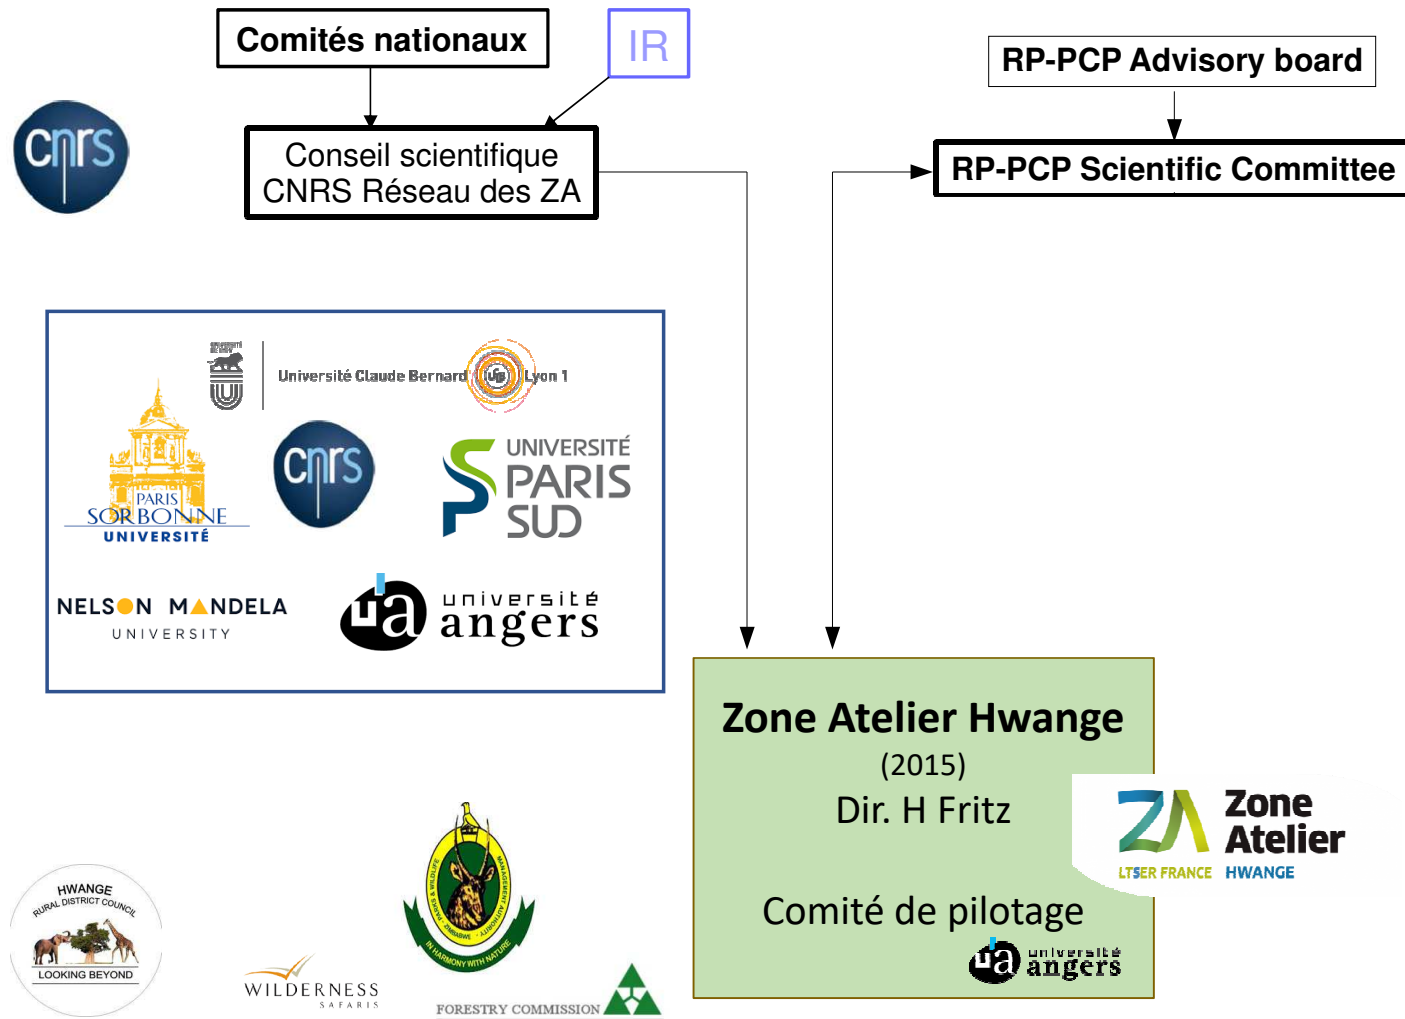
Comités nationaux

IR

RP-PCP Advisory board

cnrs

Conseil scientifique
CNRS Réseau des ZA

RP-PCP Scientific Committee

Université Claude Bernard Lyon 1

PARIS
SORBONNE
UNIVERSITÉ

cnrs

UNIVERSITÉ
PARIS
SUD

NELSON MANDELA
UNIVERSITY

ua université angers

Zone Atelier Hwange
(2015)
Dir. H Fritz

Comité de pilotage

ua université angers

ZA Zone Atelier
LTSER FRANCE HWANGE

HWANGE
RURAL DISTRICT COUNCIL
LOOKING BEYOND

WILDERNESS
SAFARIS

PARKS & WILDLIFE ZIMBABWE MANAGEMENT AUTHORITY
IN HARMONY WITH NATURE

FORESTRY COMMISSION